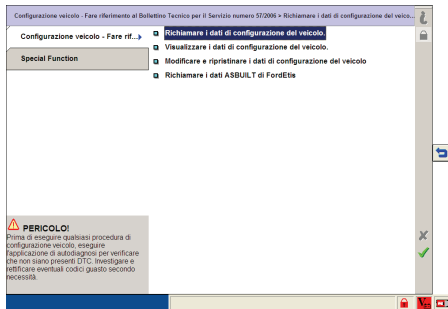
Configurazione veicolo - Fare riferimento al Bollettino Tecnico per il Servizio numero 57/2006 > Richiamare i dati di configurazione del veico...

Configurazione veicolo - Fare rif...

Special Function

Richiamare i dati di configurazione del veicolo.

Visualizzare i dati di configurazione del veicolo.

Modificare e ripristinare i dati di configurazione del veicolo

Richiamare i dati ASBUILT di FordEtis

PERICOLO!
Prima di eseguire qualsiasi procedura di configurazione veicolo, eseguire l'applicazione di autodiagnosi per verificare che non siano presenti DTC. Investigare e rettificare eventuali codici guasto secondo necessità.